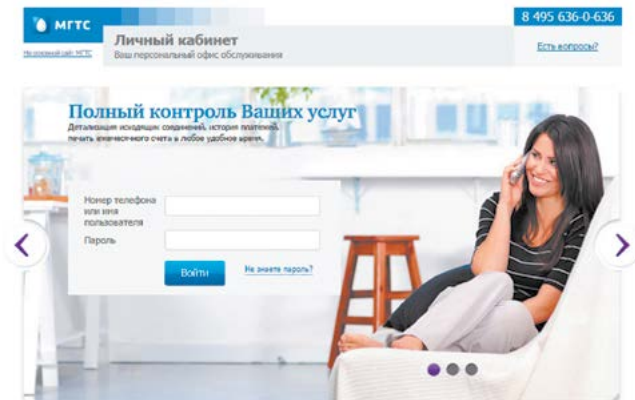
МГТС

На главный сайт МГТС

Личный кабинет
Ваш персональный офис обслуживания

8 495 636-0-636

Есть вопросы?

Полный контроль Ваших услуг
Детализация исходящих соединений, история платежей, печать квитанции/счета в любое удобное время.

Номер телефона или имя пользователя

Пароль

Войти

Не знаете пароль?